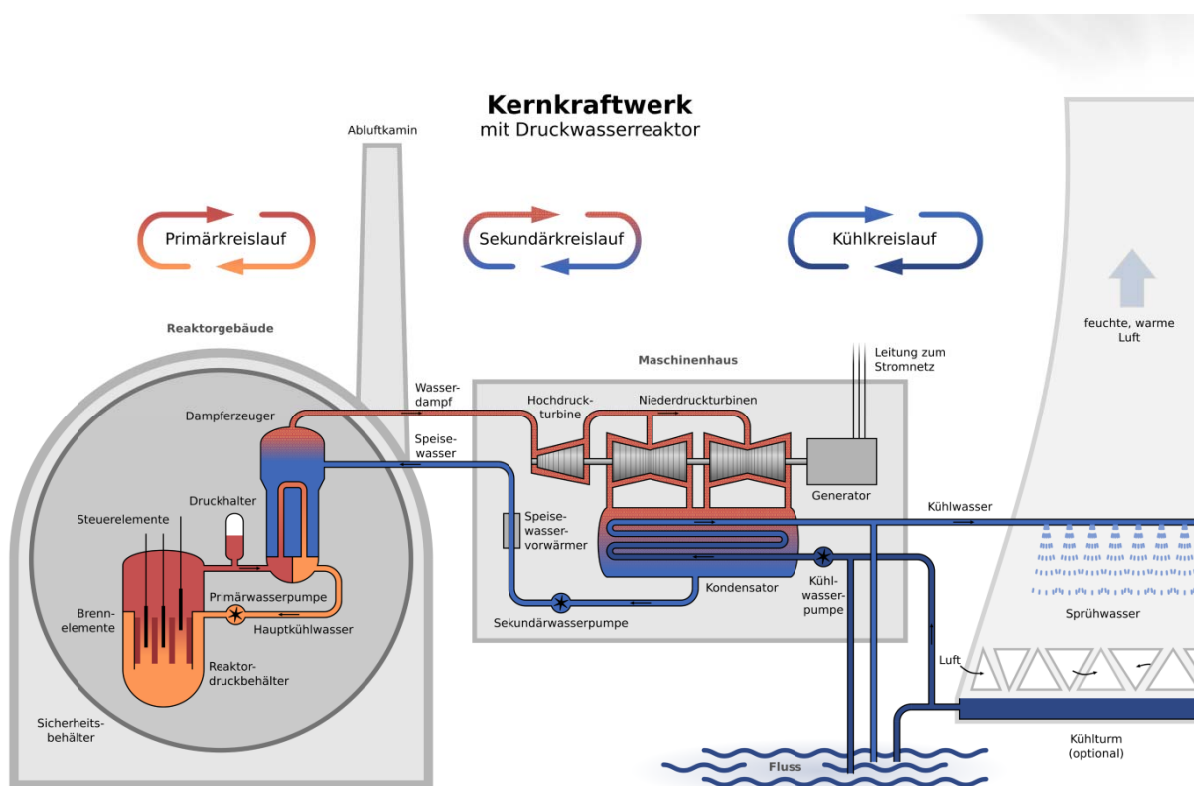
Kernkraftwerk
mit Druckwasserreaktor

Abluftkamin

Primärkreislauf

Sekundärkreislauf

Kühlkreislauf

Reaktorgebäude

feuchte, warme Luft

Maschinenhaus

Leitung zum Stromnetz

Wasserdampf

Dampferzeuger

Speisewasser

Hochdruckturbine

Niederdruckturbinen

Generator

Kühlwasser

Druckhalter

Steuerelemente

Speisewasservorwärmer

Primärwasserpumpe

Hauptkühlwasser

Brennelemente

Reaktordruckbehälter

Kondensator

Kühlwasserpumpe

Sekundärwasserpumpe

Sprühwasser

Luft

Sicherheitsbehälter

Kühlturm (optional)

Fluss